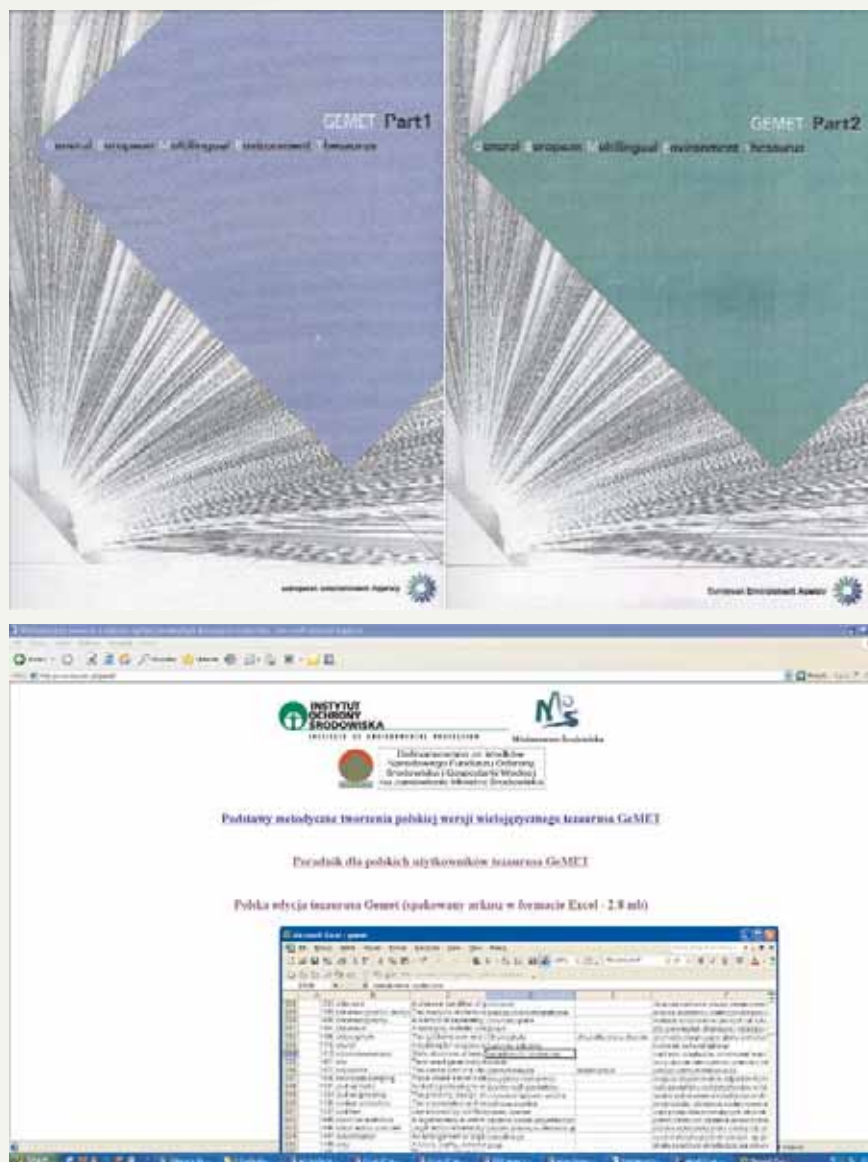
GEMET Part1

general european multilingual environment thesaurus

european environment agency

GEMET Part2

general european multilingual environment thesaurus

European Environment Agency

INSTYTUT OCHRONY ŚRODOWISKA
INSTITUTE OF ENVIRONMENTAL PROTECTION

Ministerstwo Środowiska

Dofinansowano ze środków Narodowego Funduszu Ochrony Środowiska i Gospodarki Wodnej na zamówienie Ministra Środowiska

Podstawy metodyczne tworzenia polskiej wersji wielojęzycznego tezaurusa GeMET

Poradnik dla polskich użytkowników tezaurusa GeMET

Polska edycja tezaurusa Gemet (spakowany arkusz w formacie Excel - 2.8 mb)

Microsoft Excel - gemet

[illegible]